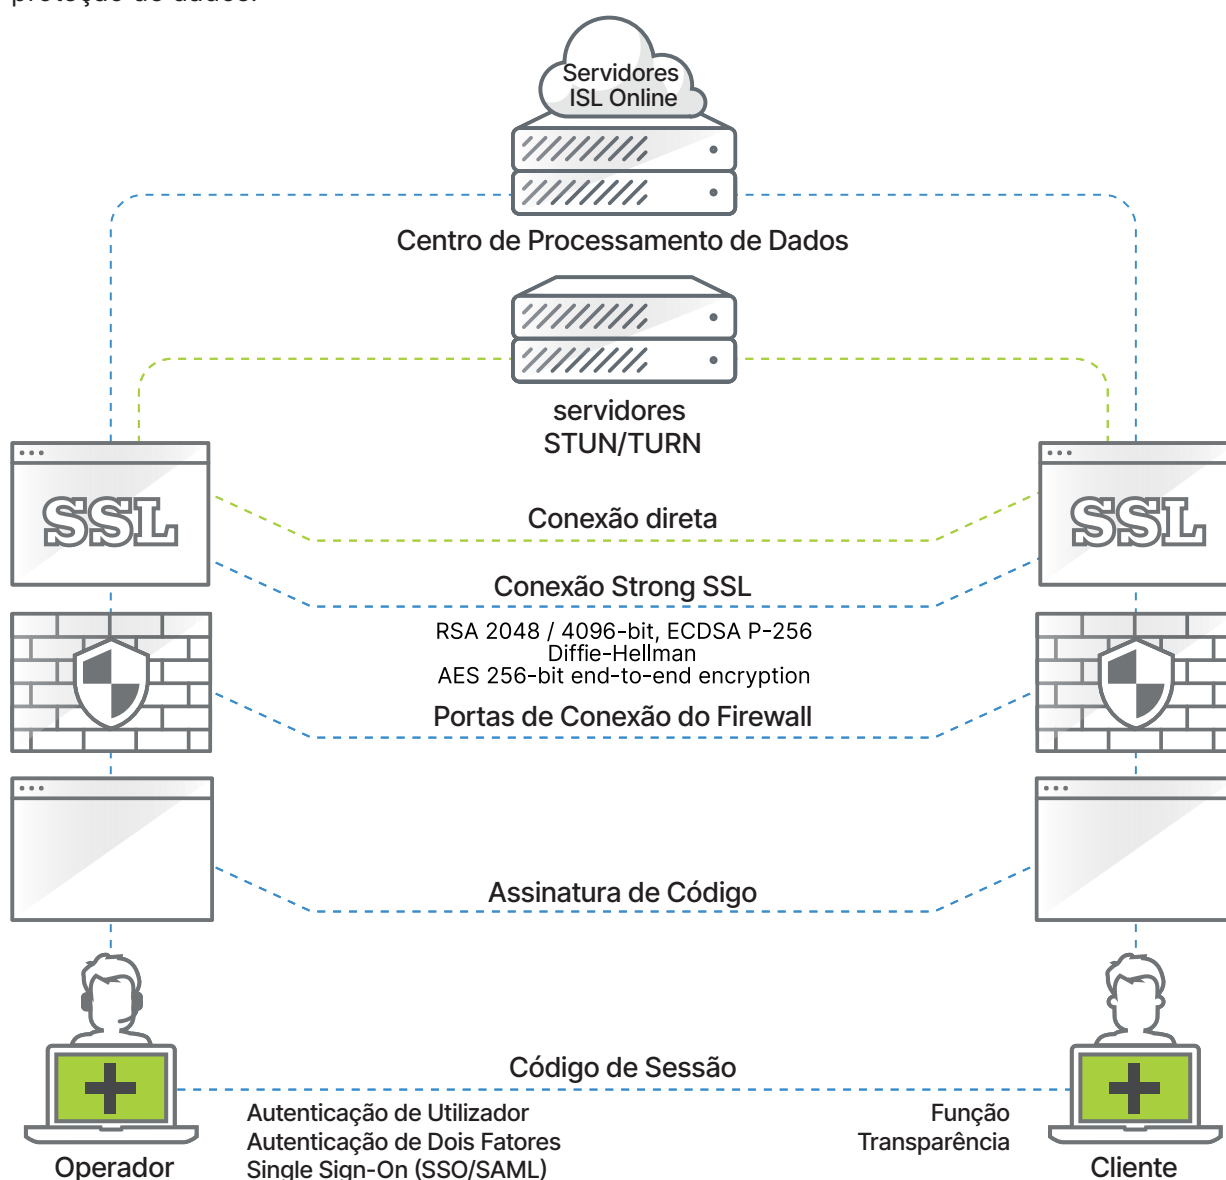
Servidores ISL Online

Centro de Processamento de Dados

servidores STUN/TURN

SSL

SSL

Conexão direta

Conexão Strong SSL

RSA 2048 / 4096-bit, ECDSA P-256
Diffie-Hellman
AES 256-bit end-to-end encryption

Portas de Conexão do Firewall

Assinatura de Código

Código de Sessão

Autenticação de Utilizador
Autenticação de Dois Fatores
Single Sign-On (SSO/SAML)

Função
Transparência

Operador

Cliente